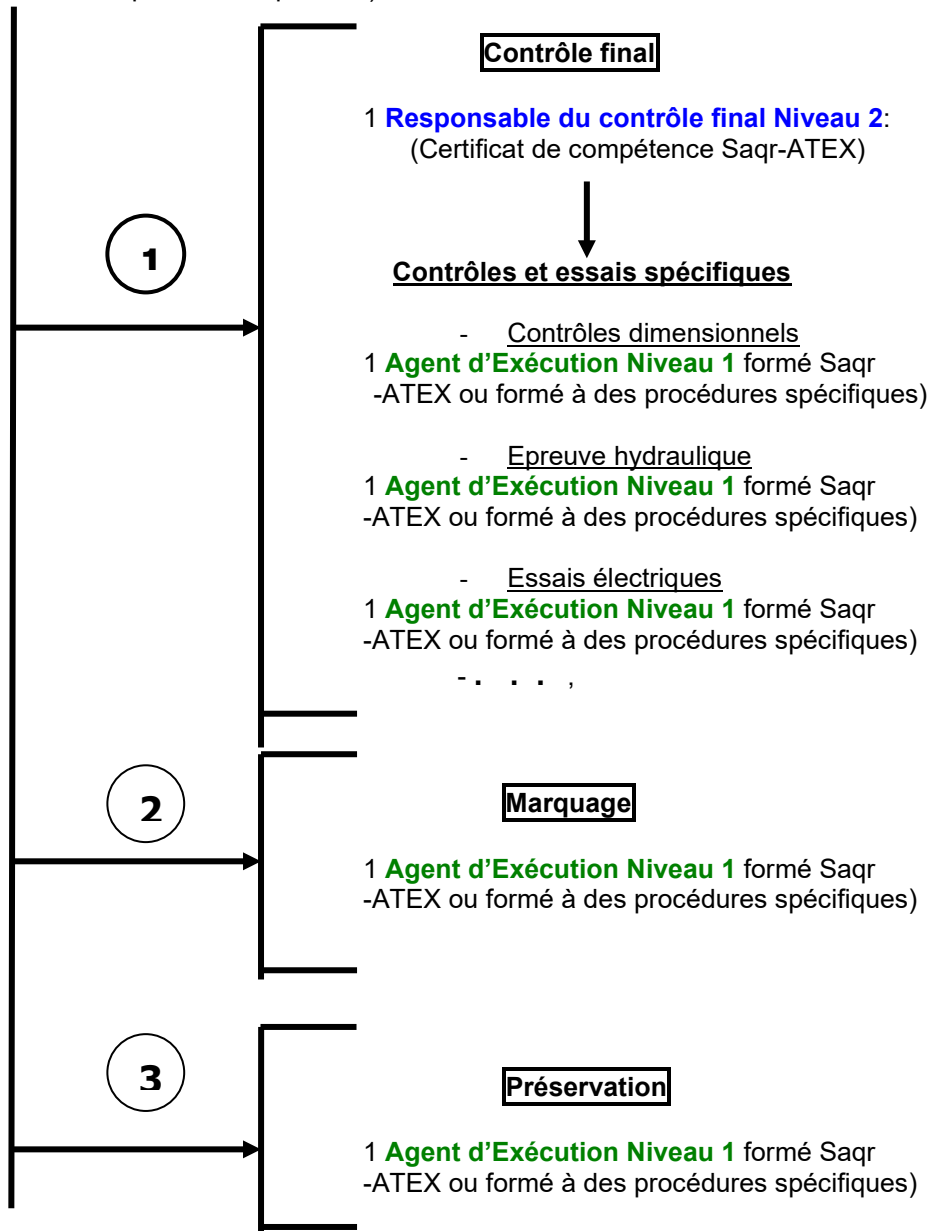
Contrôle final

1 Responsable du contrôle final Niveau 2:
(Certificat de compétence Saqr-ATEX)

1

Contrôles et essais spécifiques

- Contrôles dimensionnels
1 Agent d'Exécution Niveau 1 formé Saqr -ATEX ou formé à des procédures spécifiques)

- Epreuve hydraulique
1 Agent d'Exécution Niveau 1 formé Saqr -ATEX ou formé à des procédures spécifiques)

- Essais électriques
1 Agent d'Exécution Niveau 1 formé Saqr -ATEX ou formé à des procédures spécifiques)

- . . . ,

2

Marquage

1 Agent d'Exécution Niveau 1 formé Saqr -ATEX ou formé à des procédures spécifiques)

3

Préservation

1 Agent d'Exécution Niveau 1 formé Saqr -ATEX ou formé à des procédures spécifiques)